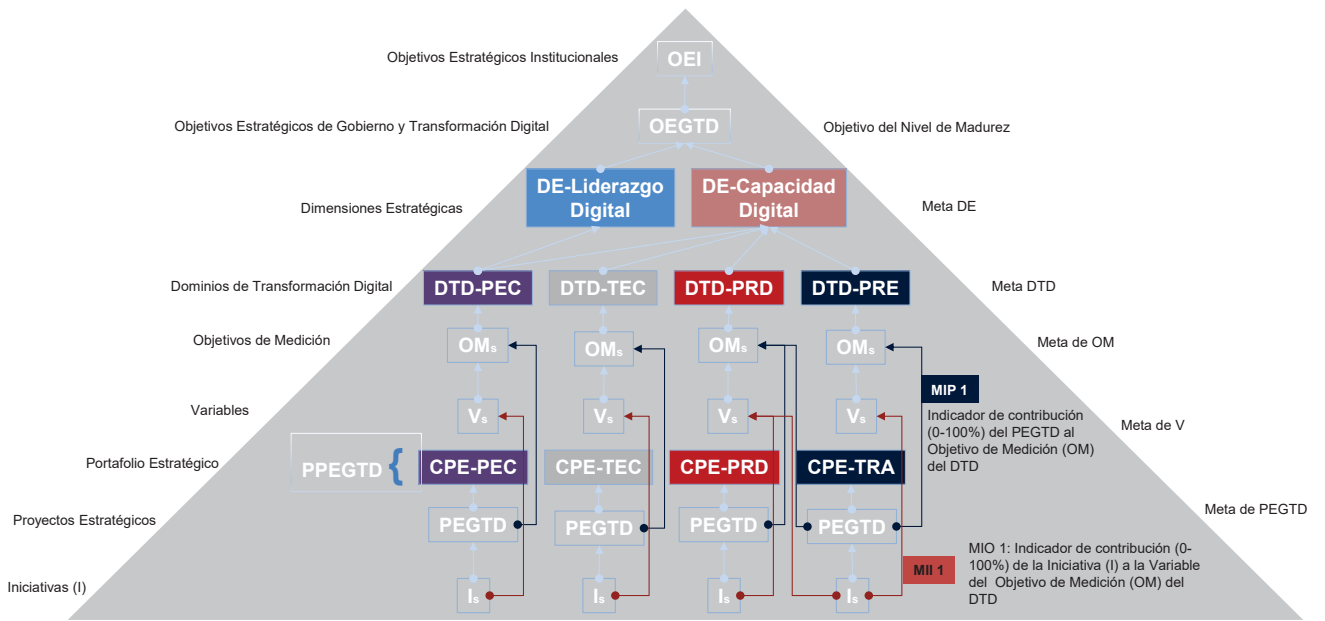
Objetivos Estratégicos Institucionales

OEI

Objetivos Estratégicos de Gobierno y Transformación Digital

OEGTD

Objetivo del Nivel de Madurez

DE-Liderazgo Digital

DE-Capacidad Digital

Dimensiones Estratégicas

Meta DE

Dominios de Transformación Digital

DTD-PEC

DTD-TEC

DTD-PRD

DTD-PRE

Meta DTD

Objetivos de Medición

OMs

OMs

OMs

OMs

Meta de OM

MIP 1

Variables

Vs

Vs

Vs

Vs

Indicador de contribución (0-100%) del PEGTD al Objetivo de Medición (OM) del DTD

Meta de V

Portafolio Estratégico

PPEGTD

CPE-PEC

CPE-TEC

CPE-PRD

CPE-TRA

Proyectos Estratégicos

PEGTD

PEGTD

PEGTD

PEGTD

Meta de PEGTD

MII 1

MIO 1: Indicador de contribución (0-100%) de la Iniciativa (I) a la Variable del Objetivo de Medición (OM) del DTD

Iniciativas (I)

Is

Is

Is

Is